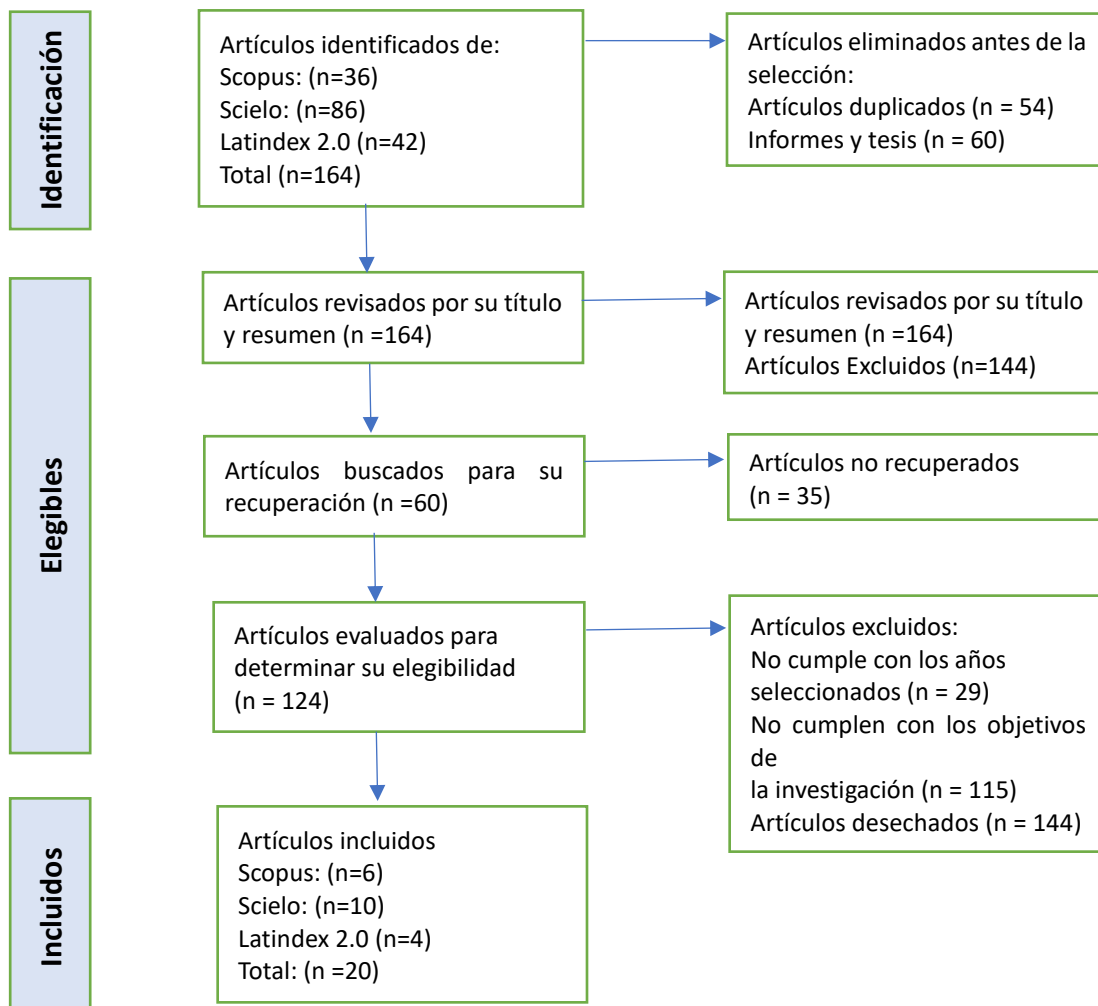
Identificación

Artículos identificados de:
Scopus: (n=36)
Scielo: (n=86)
Latindex 2.0 (n=42)
Total (n=164)

Artículos eliminados antes de la selección:
Artículos duplicados (n = 54)
Informes y tesis (n = 60)

Elegibles

Artículos revisados por su título y resumen (n =164)

Artículos revisados por su título y resumen (n =164)
Artículos Excluidos (n=144)

Artículos buscados para su recuperación (n =60)

Artículos no recuperados
(n = 35)

Artículos evaluados para determinar su elegibilidad
(n = 124)

Artículos excluidos:
No cumple con los años seleccionados (n = 29)
No cumplen con los objetivos de
la investigación (n = 115)
Artículos desechados (n = 144)

Incluidos

Artículos incluidos
Scopus: (n=6)
Scielo: (n=10)
Latindex 2.0 (n=4)
Total: (n =20)